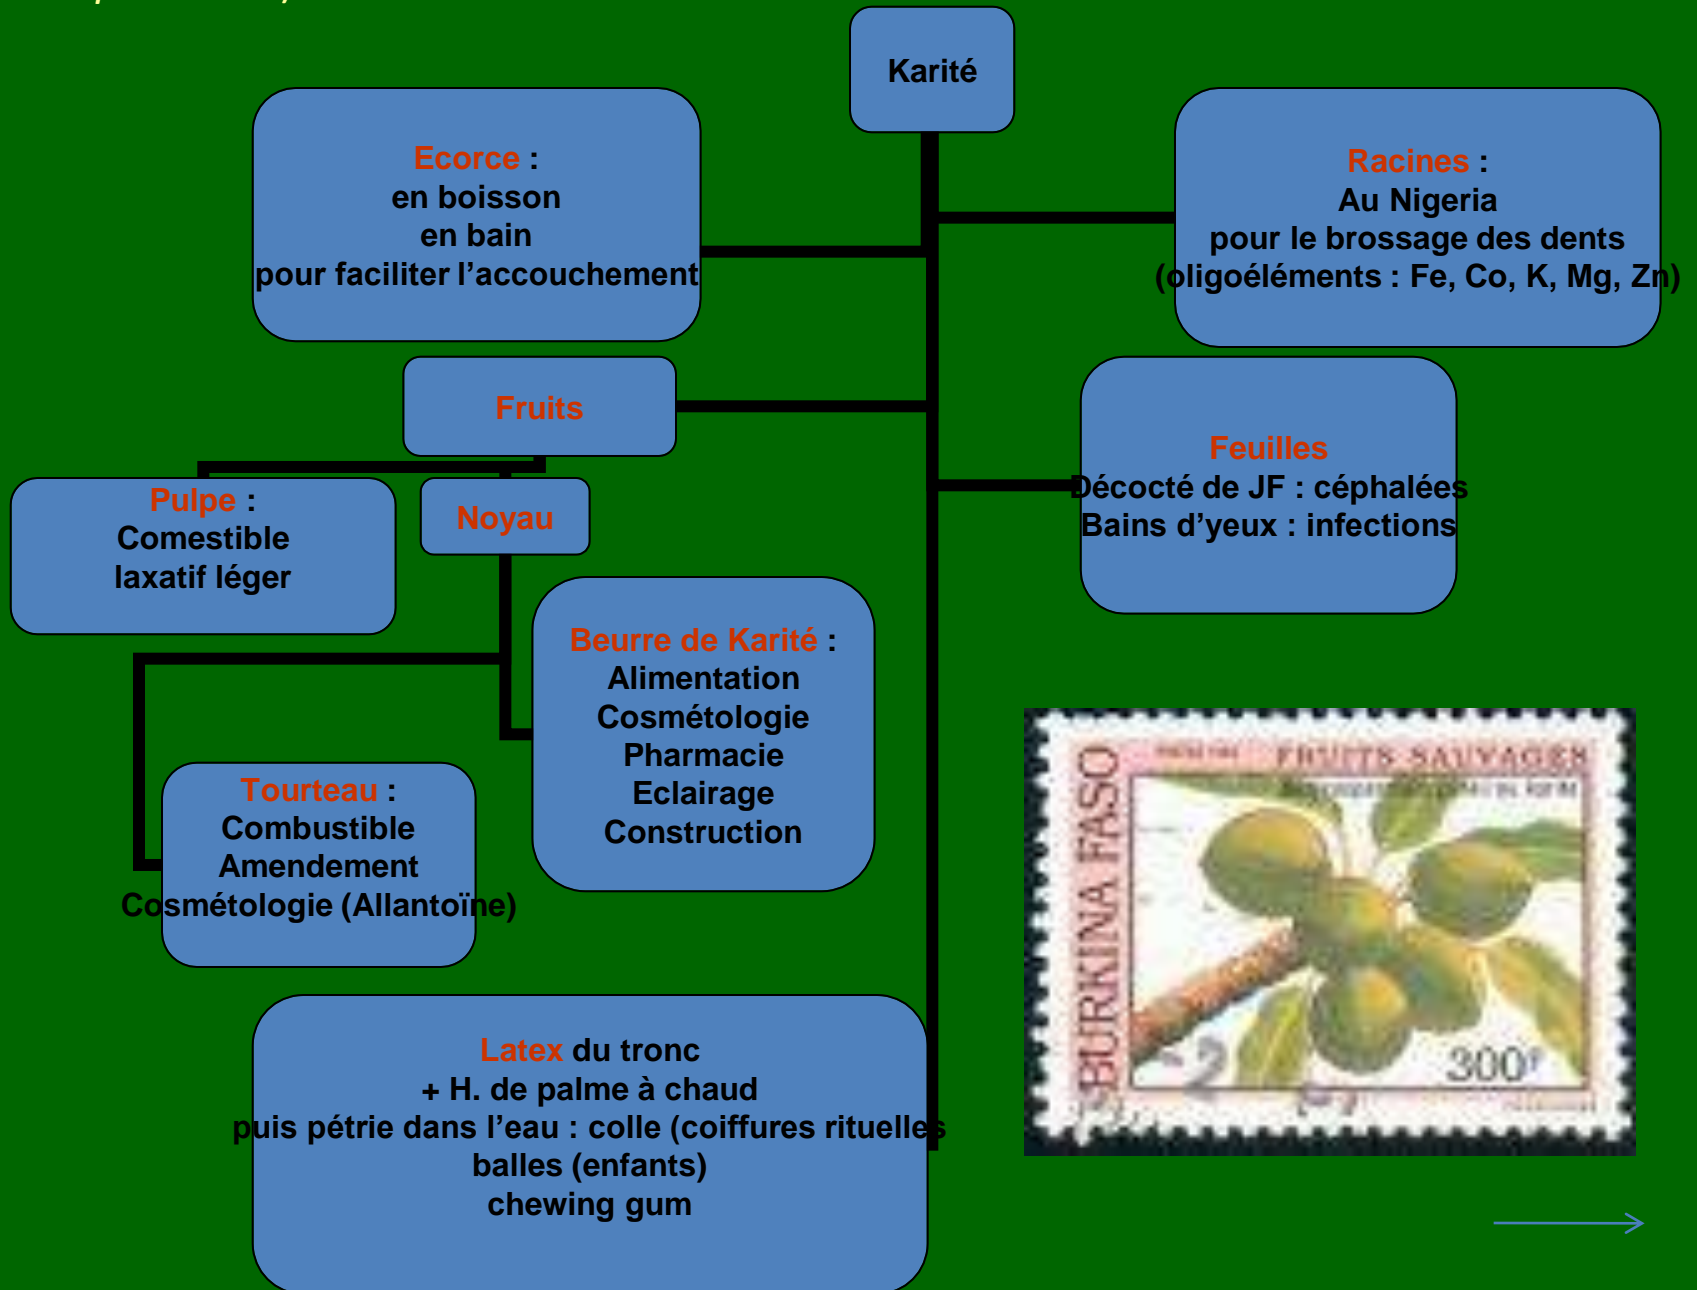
Karité

Ecorce :
en boisson
en bain
pour faciliter l'accouchement

Racines :
Au Nigeria
pour le brossage des dents
(oligoéléments : Fe, Co, K, Mg, Zn)

Fruits

Feuilles
Décocté de JF : céphalées
Bains d'yeux : infections

Pulpe :
Comestible
laxatif léger

Noyau

Beurre de Karité :
Alimentation
Cosmétologie
Pharmacie
Eclairage
Construction

Tourteau :
Combustible
Amendement
Cosmétologie (Allantoïne)

BURKINA FASO
FRUITS SAUVAGES
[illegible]
300F

Latex du tronc
+ H. de palme à chaud
puis pétrie dans l'eau : colle (coiffures rituelles
balles (enfants)
chewing gum